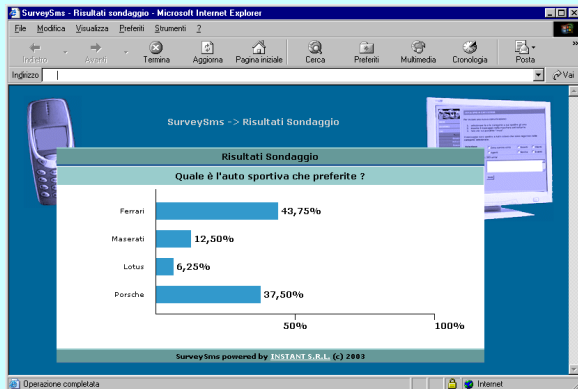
SurveySms - Risultati sondaggio - Microsoft Internet Explorer

File Modifica Visualizza Preferiti Strumenti ?

Indietro Avanti Termina Aggiorna Pagina iniziale Cerca Preferiti Multimedia Cronologia Posta

Indirizzo

Vai

SurveySms -> Risultati Sondaggio

Risultati Sondaggio

Quale è l'auto sportiva che preferite ?

| | |
|---|---|
| Ferrari | 43,75% |
| Maserati | 12,50% |
| Lotus | 6,25% |
| Porsche | 37,50% |

50% 100%

SurveySms powered by INSTANT S.R.L. (c) 2003

Operazione completata

Internet